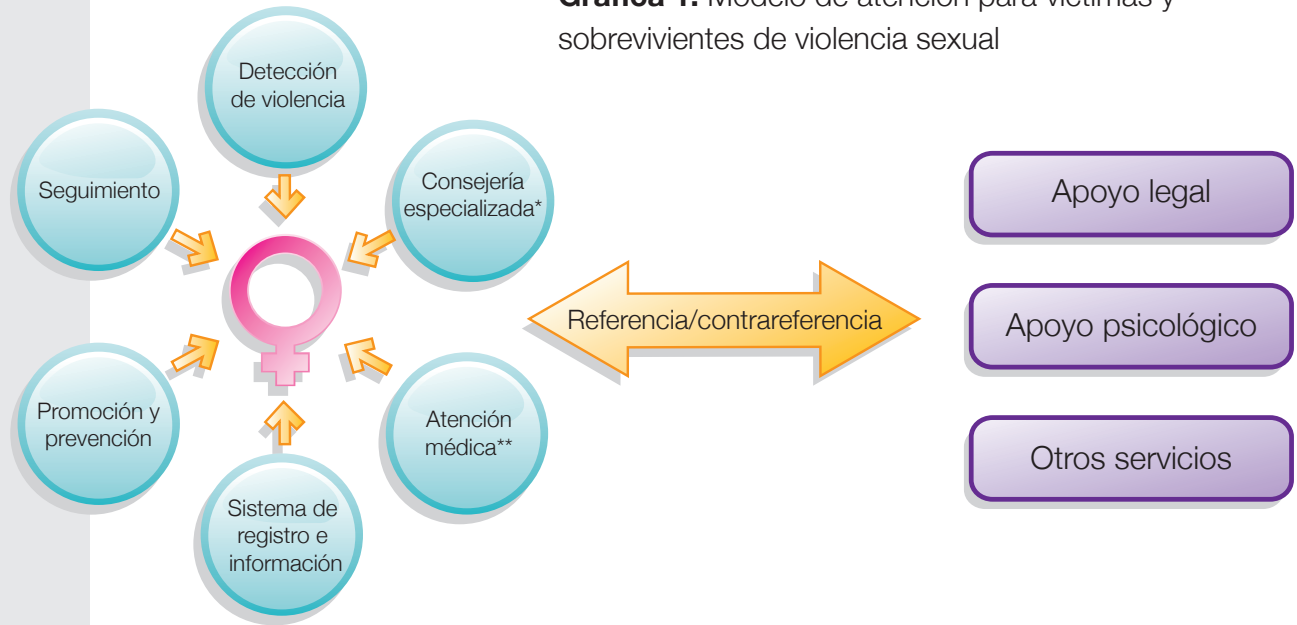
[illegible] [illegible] Modelo de atención para víctimas y sobrevivientes de violencia sexual

Detección de violencia

Seguimiento

Consejería especializada*

Promoción y prevención

Atención médica**

Sistema de registro e información

Referencia/contrareferencia

Apoyo legal

Apoyo psicológico

Otros servicios